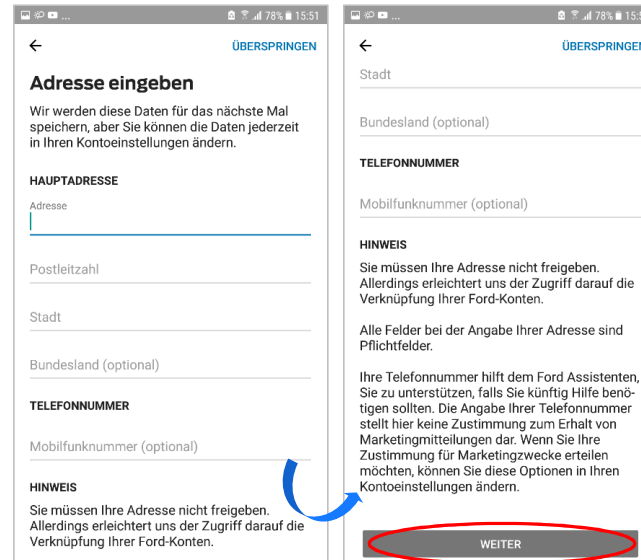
78% 15:51

←

ÜBERSPRINGEN

Adresse eingeben

Wir werden diese Daten für das nächste Mal speichern, aber Sie können die Daten jederzeit in Ihren Kontoeinstellungen ändern.

HAUPTADRESSE

Adresse

Postleitzahl

Stadt

Bundesland (optional)

TELEFONNUMMER

Mobilfunknummer (optional)

HINWEIS

Sie müssen Ihre Adresse nicht freigeben. Allerdings erleichtert uns der Zugriff darauf die Verknüpfung Ihrer Ford-Konten.

78% 15:5

←

ÜBERSPRINGEN

Stadt

Bundesland (optional)

TELEFONNUMMER

Mobilfunknummer (optional)

HINWEIS

Sie müssen Ihre Adresse nicht freigeben. Allerdings erleichtert uns der Zugriff darauf die Verknüpfung Ihrer Ford-Konten.

Alle Felder bei der Angabe Ihrer Adresse sind Pflichtfelder.

Ihre Telefonnummer hilft dem Ford Assistenten, Sie zu unterstützen, falls Sie künftig Hilfe benötigen sollten. Die Angabe Ihrer Telefonnummer stellt hier keine Zustimmung zum Erhalt von Marketingmitteilungen dar. Wenn Sie Ihre Zustimmung für Marketingzwecke erteilen möchten, können Sie diese Optionen in Ihren Kontoeinstellungen ändern.

WEITER